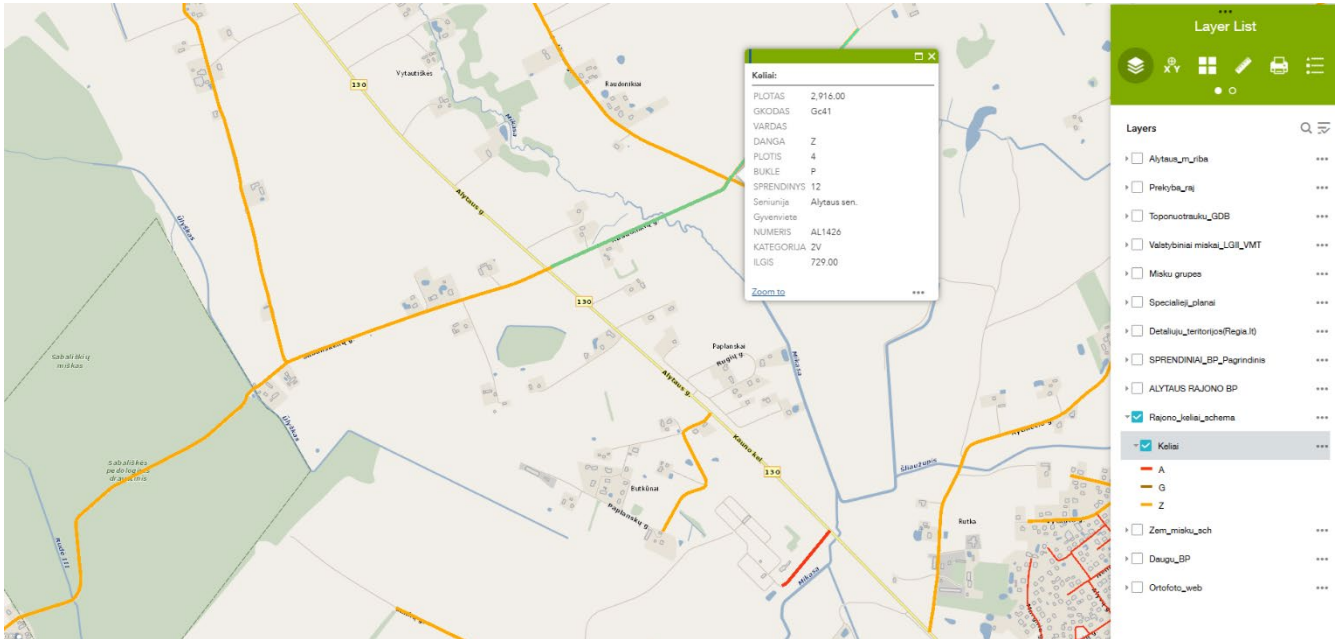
Keliai:

| | |
|---|---|
| PLOTAS | 2,916.00 |
| GKODAS | Gc41 |
| VARDAS | |
| DANGA | Z |
| PLOTIS | 4 |
| BUKLE | P |
| SPRENDINYS | 12 |
| Seniunija | Alytaus sen. |
| Gyvenviete | |
| NUMERIS | AL1426 |
| KATEGORIJA | 2V |
| ILGIS | 729.00 |

Zoom to

Layer List

Layers

Alytaus_m_riba
Prekyba_raj
Toponuotrauku_GDB
Valstybiniai miskai_LGII_VMT
Misku grupes
Specialieji_planai
Detaliuju_teritorijos(Regia.lt)
SPRENDINIAI_BP_Pagrindinis
ALYTAUS RAJONO BP
Rajono_keliai_schema
Keliai
A
G
Z
Zem_misku_sch
Daugu_BP
Ortofoto_web

Vytautiškės
Raudeniškiai
130
Alytaus g.
130
Paplanskai
Alytaus g.
Kauno kel.
130
Butkūnai
Paplanskų g.
Rutka
Sabališkių miškas
Sabališkės pedologinis draustinis
Ūlytėlė
Rūdė
Mikuta
Mikuta
Šliaužupis
Paplanskų g.